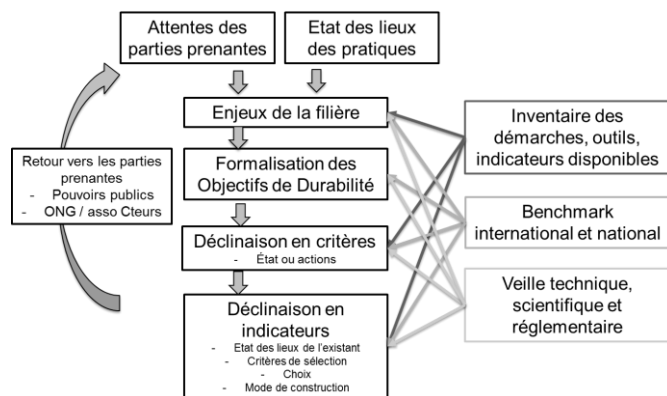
Attentes des parties prenantes

Etat des lieux des pratiques

Enjeux de la filière

Formalisation des Objectifs de Durabilité

Déclinaison en critères
- État ou actions

Déclinaison en indicateurs
- Etat des lieux de l'existant
- Critères de sélection
- Choix
- Mode de construction

Retour vers les parties prenantes
- Pouvoirs publics
- ONG / asso Cteurs

Inventaire des démarches, outils, indicateurs disponibles

Benchmark international et national

Veille technique, scientifique et réglementaire